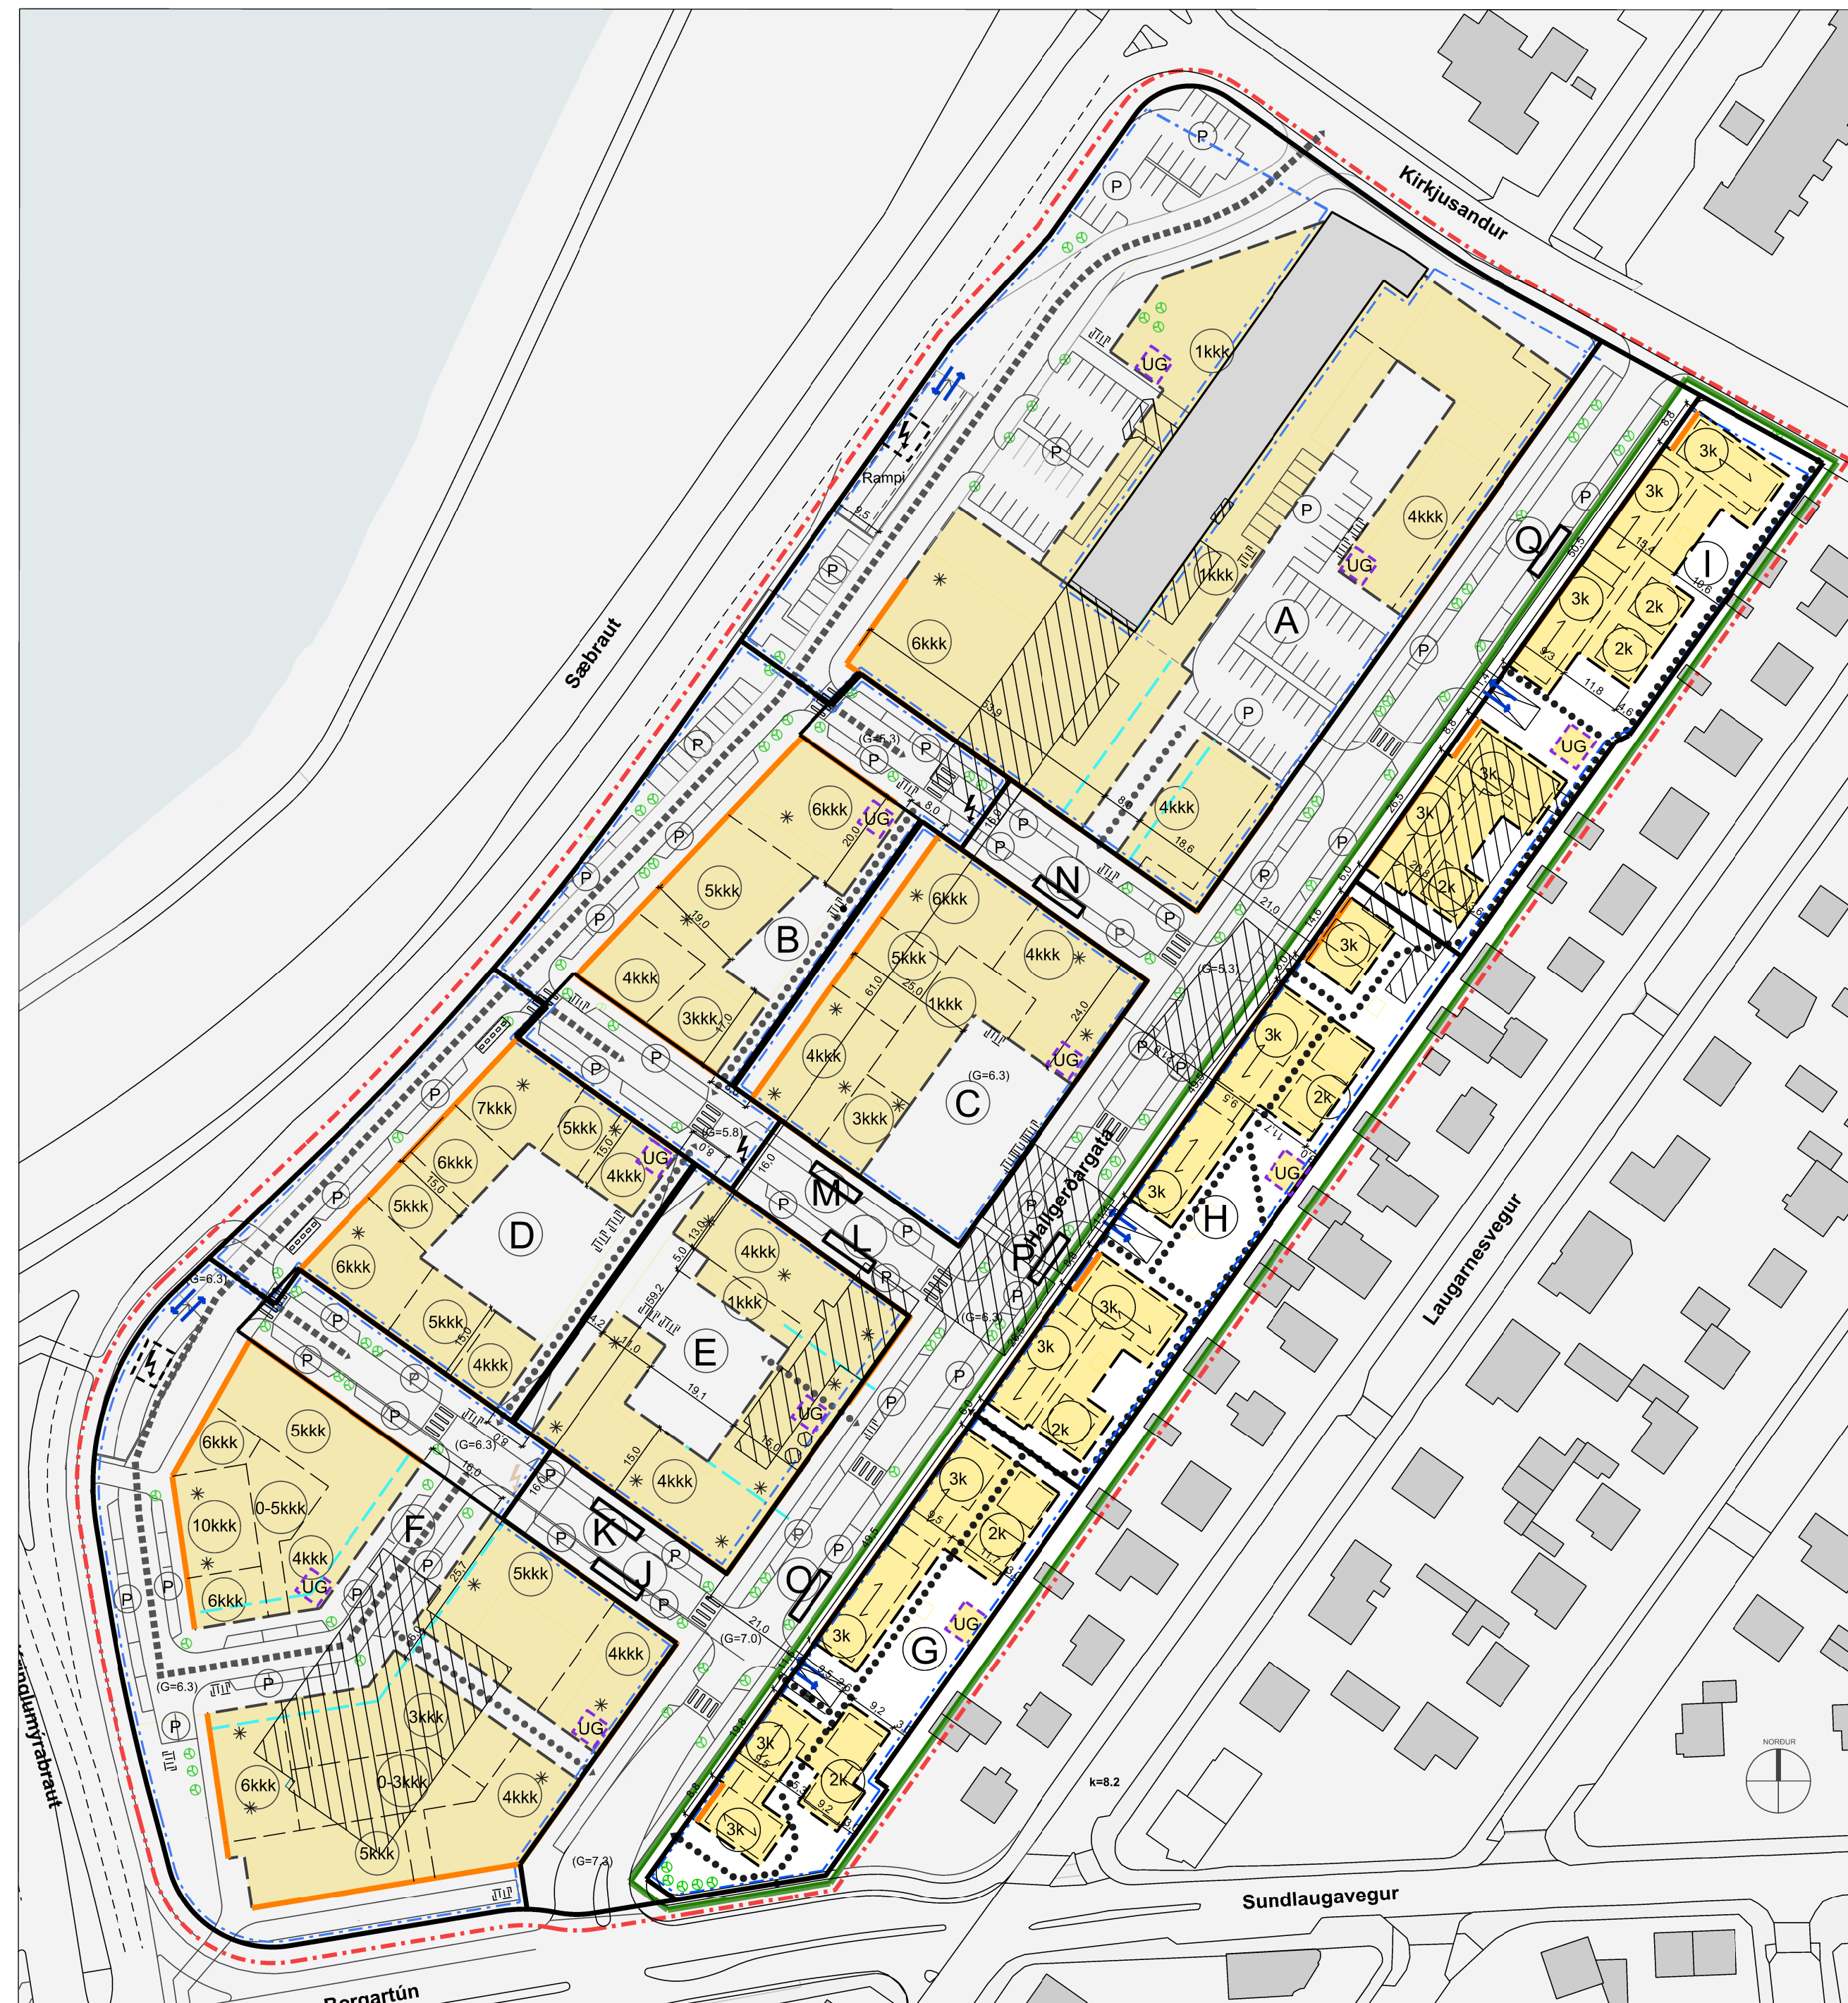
Kirkjusandur
Sæbraut
Laugarnesvegur
Sundlaugavegur
Borgartún
Kringlumýrarbraut
Hallgerðargata
Rampi
NORÐUR
k=8.2

A
1kkk
UG
1kkk
4kkk
UG
6kkk
4kkk
P

B
6kkk
UG
5kkk
4kkk
3kkk

C
6kkk
5kkk
4kkk
1kkk
4kkk
UG
3kkk
(G=6.3)

D
7kkk
5kkk
6kkk
4kkk
UG
5kkk
6kkk
5kkk
4kkk

E
4kkk
1kkk
UG
4kkk

F
6kkk
5kkk
10kkk
0-5kkk
4kkk
UG
6kkk
5kkk
4kkk
3kkk
6kkk
0-3kkk
4kkk
UG
5kkk

G
3k
2k
3k
UG
3k
2k
3k

H
3k
2k
UG
3k
3k
2k
3k

I
3k
3k
3k
2k
2k
UG
3k
3k
2k
3k

J
K
L
M
N
O
P
Q

(G=5.3)
(G=5.8)
(G=6.3)
(G=7.0)
(G=7.3)
(G=6.3)
(G=6.3)
(G=6.3)
(G=6.3)